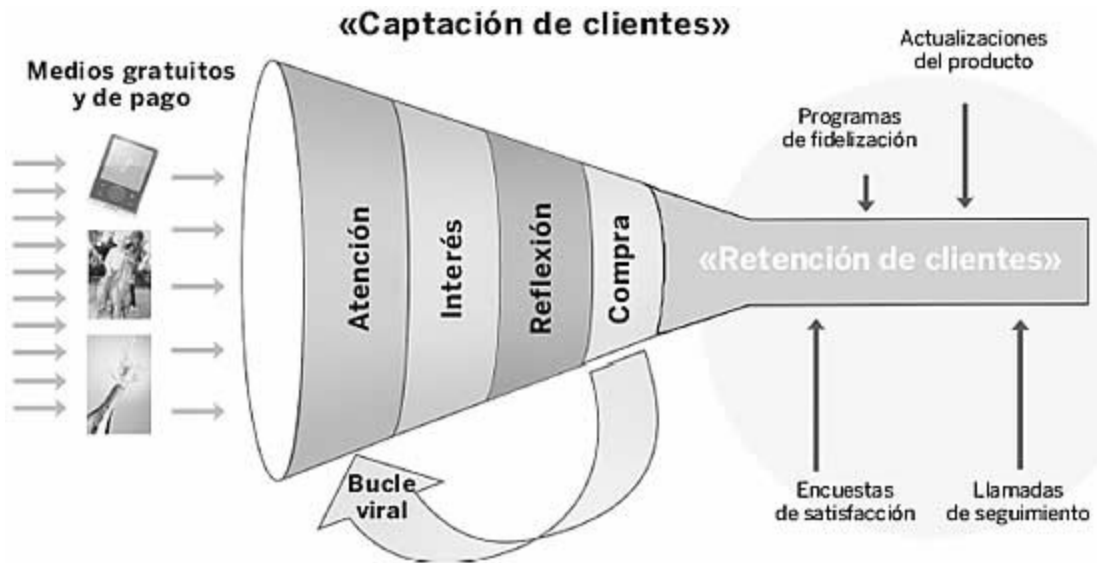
«Captación de clientes»

Medios gratuitos y de pago

Atención

Interés

Reflexión

Compra

Bucle viral

Actualizaciones del producto

Programas de fidelización

«Retención de clientes»

Encuestas de satisfacción

Llamadas de seguimiento